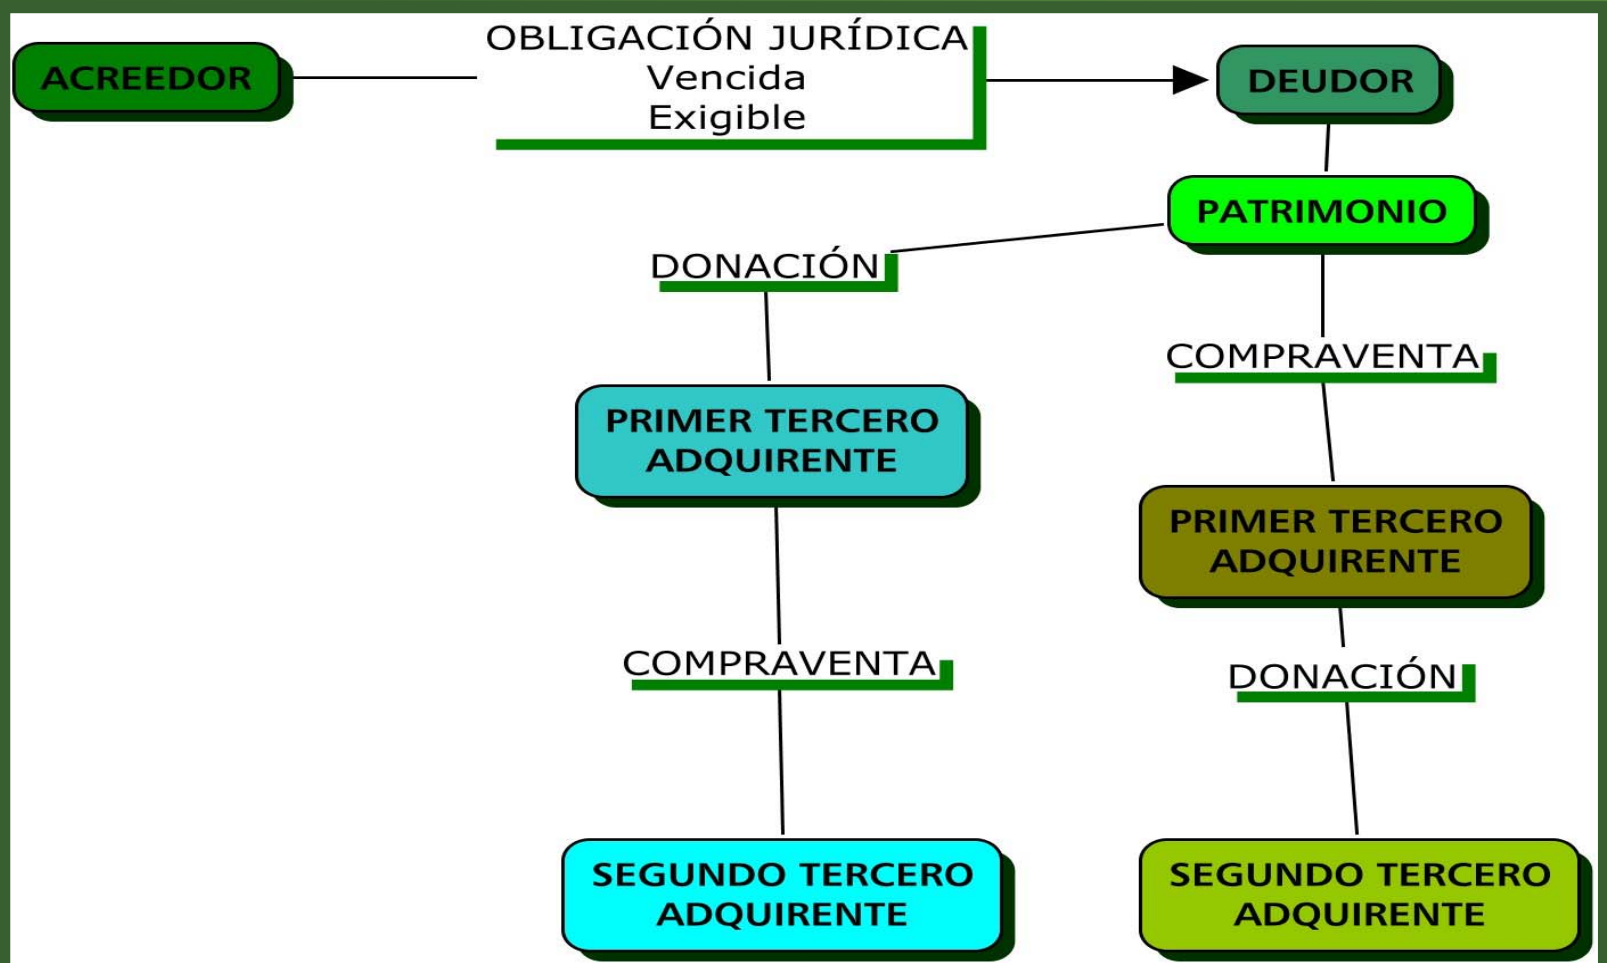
ACREEDOR

OBLIGACIÓN JURÍDICA
Vencida
Exigible

DEUDOR

PATRIMONIO

DONACIÓN

COMPRAVENTA

PRIMER TERCERO ADQUIRENTE

PRIMER TERCERO ADQUIRENTE

COMPRAVENTA

DONACIÓN

SEGUNDO TERCERO ADQUIRENTE

SEGUNDO TERCERO ADQUIRENTE